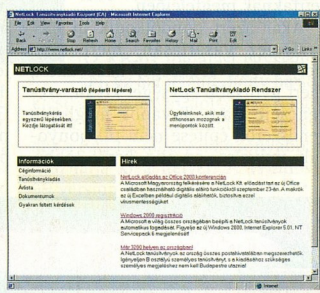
NetLock Tanúsítványkiadó Központ (CA) - Microsoft Internet Explorer

File Edit View Favorites Tools Help

Back Forward Stop Refresh Home Search Favorites History Mail Print Edit

Address http://www.netlock.net/

Go Links

NETLOCK

Tanúsítvány-varázsló (lépésről lépésre)

Tanúsítványkérés egyszerű lépésekben. Kezdje látogatását itt!

NetLock Tanúsítványkiadó Rendszer

Ügyfeleinknek, akik már otthonosan mozognak a menüpontok között.

Információk

Cégismertető

Tanúsítványok

Árlista

Dokumentumok

Gyakran feltett kérdések

Hírek

NetLock előadás az Office 2000 konferencián

A Microsoft Magyarország felkérésére a NetLock Kft. előadást tart az új Office csaladban használható digitális aláírás tanúsítványok szerepéről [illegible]

Windows 2000 regisztráció

A Microsoft a világ összes országában beépíti a NetLock tanúsítványok automatikus felismerését. Figyelje az új Windows 2000, Internet Explorer 5.01, NT Service pack 6 megjelenését!

Már 3000 felett az ügyfélkör!

A NetLock tanúsítványok az ország összes postahivatalában megszerezhetők. Igényeljen Ön is személyes tanúsítványt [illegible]

Internet